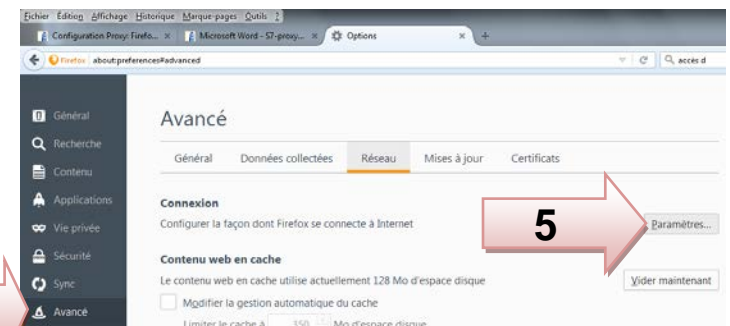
Fichier Édition Affichage Historique Marque-pages Outils ?
Configuration Proxy: Firefo... × Microsoft Word - S7-proxy... × Options × +
Firefox about:preferences#advanced
accès d

Général
Recherche
Contenu
Applications
Vie privée
Sécurité
Sync
Avancé

Avancé

Général Données collectées Réseau Mises à jour Certificats

Connexion
Configurer la façon dont Firefox se connecte à Internet
5
Paramètres...

Contenu web en cache
Le contenu web en cache utilise actuellement 128 Mo d'espace disque
Vider maintenant
Modifier la gestion automatique du cache
Limiter le cache à 350 Mo d'espace disque